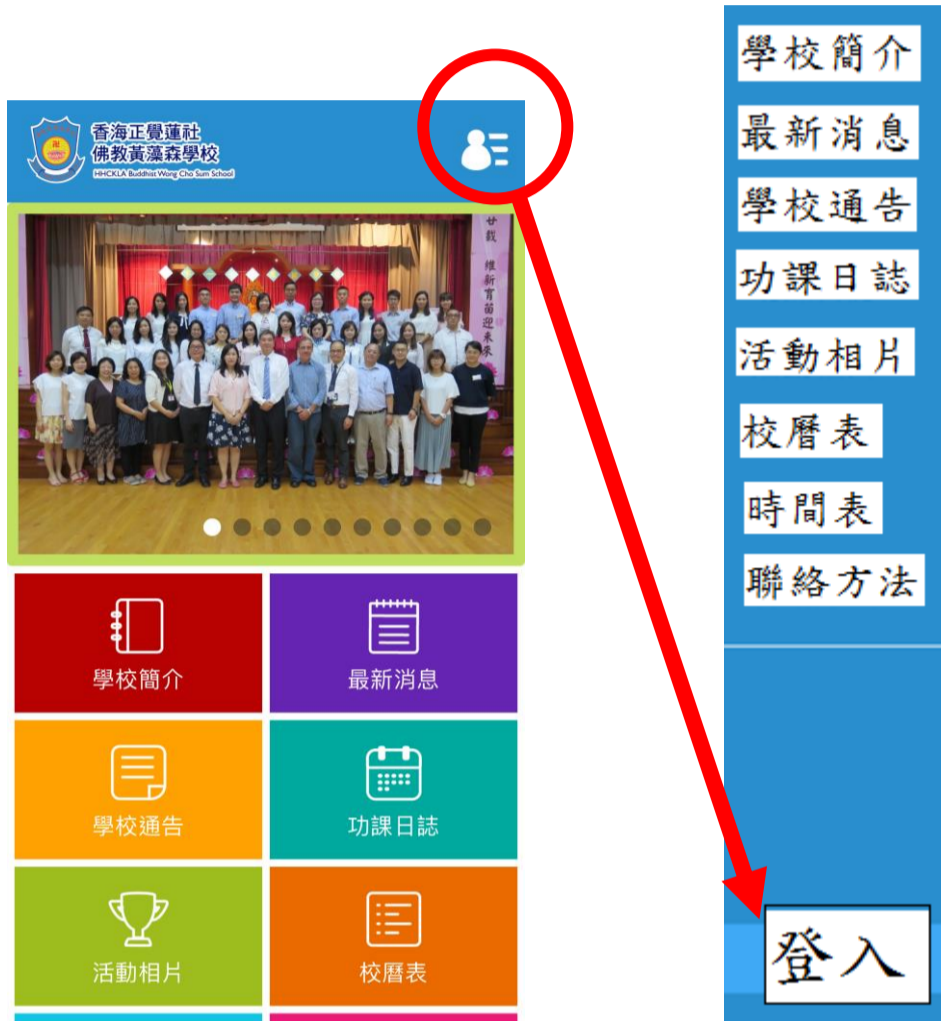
香海正覺蓮社
佛教黃藻森學校
HHCKLA Buddhist Wong Cho Sum School

廿載 維新育苗迎未來

學校簡介
最新消息
學校通告
功課日誌
活動相片
校曆表

學校簡介
最新消息
學校通告
功課日誌
活動相片
校曆表
時間表
聯絡方法

登入